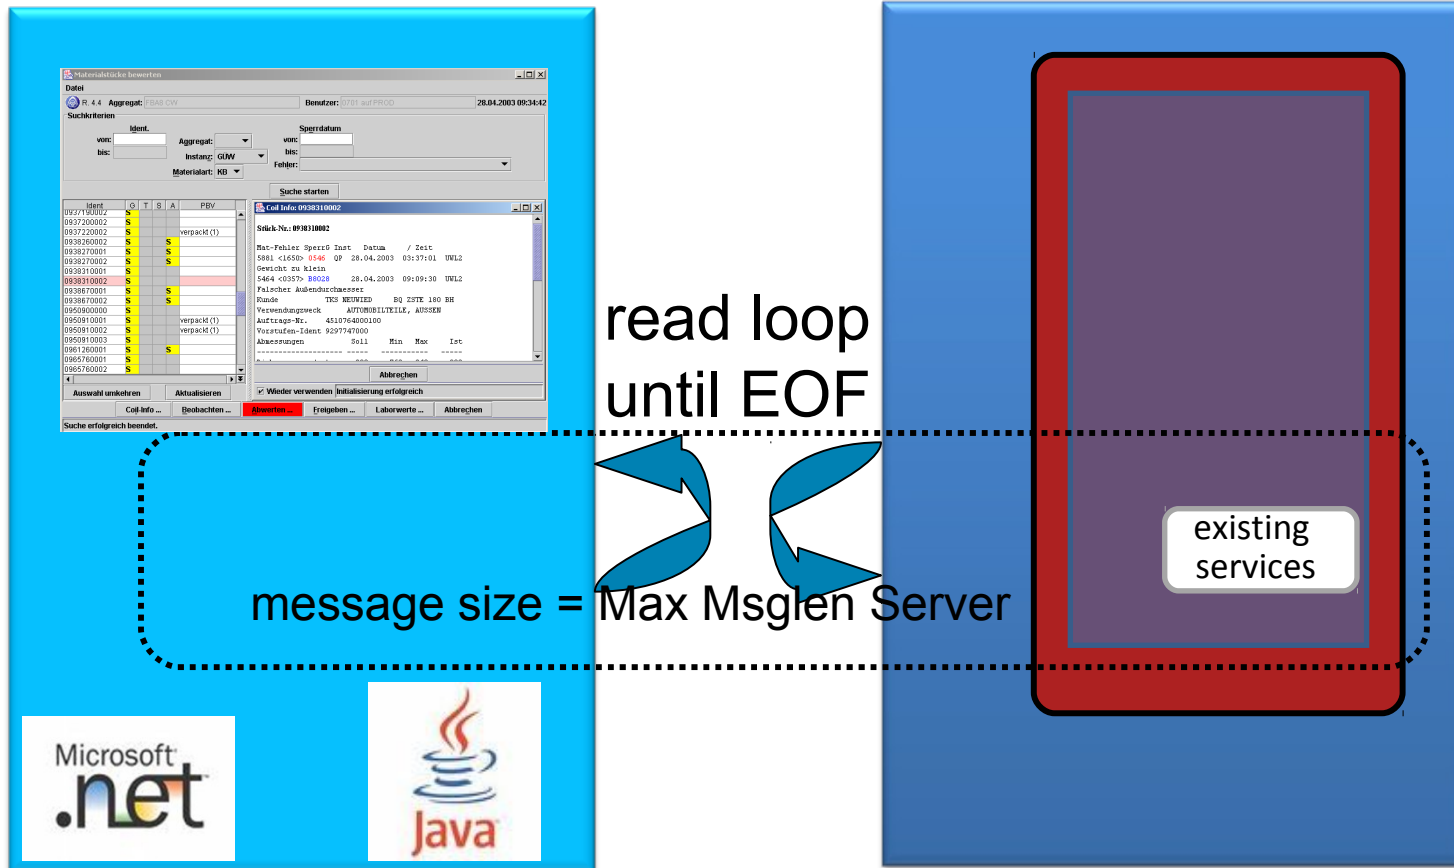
Materialstücke bewerten

Datei

R. 4.4 Aggregat: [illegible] Benutzer: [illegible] 28.04.2003 09:34:42

Suchkriterien

Ident.
von:
bis:

Aggregat:
Instanz: GUW
Materialart: KB

Sperrdatum
von:
bis:
Fehler:

Suche starten

| Ident | G | T | S | A | PBV |
|---|---|---|---|---|---|
| 0937190002 | S | | | | |
| 0937200002 | S | | | | |
| 0937220002 | S | | | | verpackt (1) |
| 0938260002 | S | | S | | |
| 0938270001 | S | | S | | |
| 0938270002 | S | | S | | |
| 0938310001 | S | | | | |
| 0938310002 | S | | | | |
| 0938670001 | S | | S | | |
| 0938670002 | S | | S | | |
| 0950900000 | S | | | | |
| 0950910001 | S | | | | verpackt (1) |
| 0950910002 | S | | | | verpackt (1) |
| 0950910003 | S | | | | |
| 0961260001 | S | | S | | |
| 0965760001 | S | | | | |
| 0965760002 | S | | | | |

Auswahl umkehren Aktualisieren

Coil Info: 0938310002

Stück-Nr.: 0938310002

Mat-Fehler SperrG Inst Datum / Zeit
5881 <1650> 0546 QP 28.04.2003 03:37:01 UWL2
Gewicht zu klein
5464 <0357> B8028 28.04.2003 09:09:30 UWL2
Falscher Außendurchmesser
Kunde TKS NEUWIED BQ ZSTE 180 BH
Verwendungszweck AUTOMOBILTEILE, AUSSEN
Auftrags-Nr. 4510764000100
Vorstufen-Ident 9297747000
Abmessungen Soll Min Max Ist

Abbrechen

Wieder verwenden Initialisierung erfolgreich

Coil-Info ... Beobachten ... Abwerten ... Freigeben ... Laborwerte ... Abbrechen

Suche erfolgreich beendet.

read loop until EOF

existing services

message size = Max Msglen Server

Microsoft .net

Java